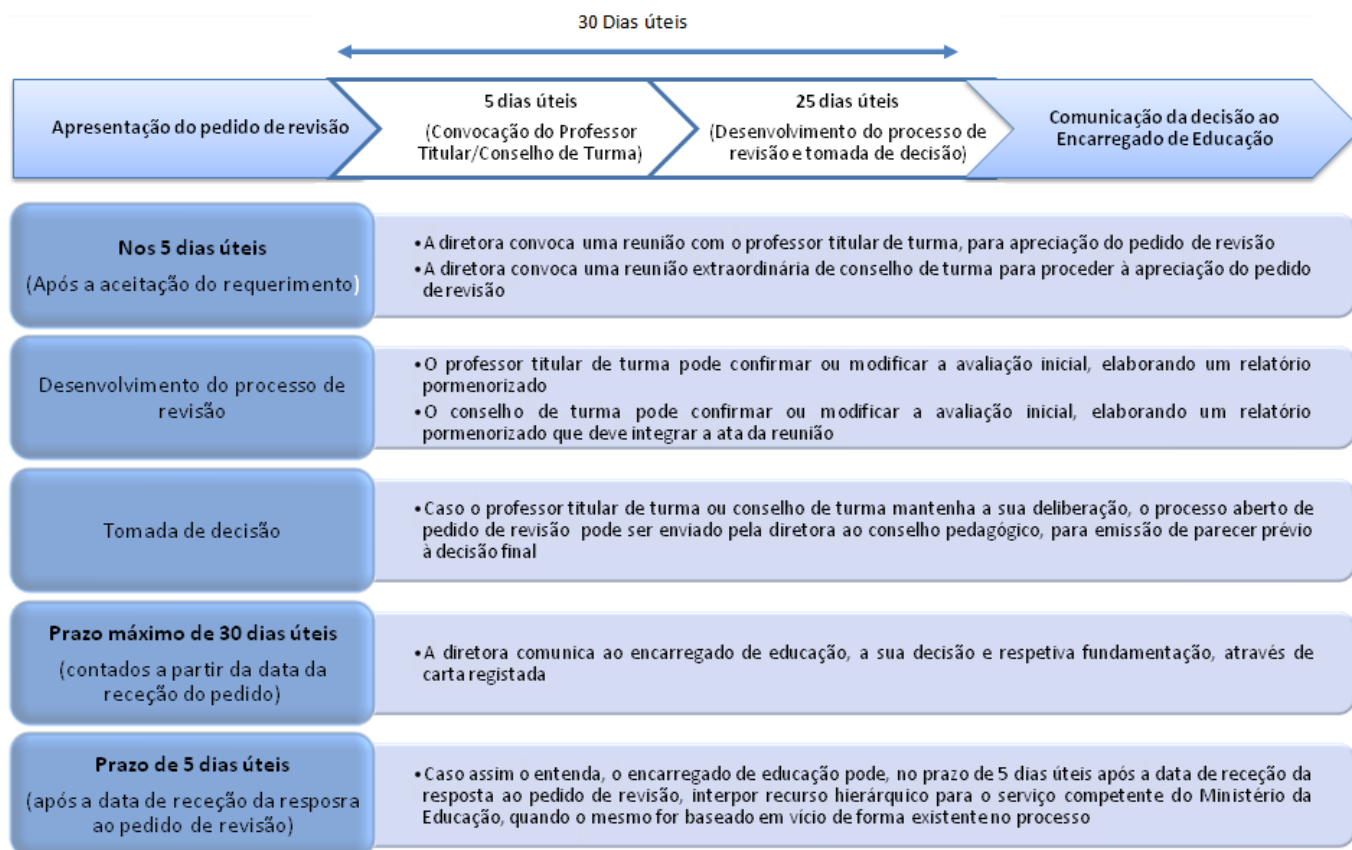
30 Dias úteis

Apresentação do pedido de revisão

5 dias úteis
(Convocação do Professor Titular/Conselho de Turma)

25 dias úteis
(Desenvolvimento do processo de revisão e tomada de decisão)

Comunicação da decisão ao Encarregado de Educação

Nos 5 dias úteis
(Após a aceitação do requerimento)

•A diretora convoca uma reunião com o professor titular de turma, para apreciação do pedido de revisão
•A diretora convoca uma reunião extraordinária de conselho de turma para proceder à apreciação do pedido de revisão

Desenvolvimento do processo de revisão

•O professor titular de turma pode confirmar ou modificar a avaliação inicial, elaborando um relatório pormenorizado
•O conselho de turma pode confirmar ou modificar a avaliação inicial, elaborando um relatório pormenorizado que deve integrar a ata da reunião

Tomada de decisão

•Caso o professor titular de turma ou conselho de turma mantenha a sua deliberação, o processo aberto de pedido de revisão pode ser enviado pela diretora ao conselho pedagógico, para emissão de parecer prévio à decisão final

Prazo máximo de 30 dias úteis
(contados a partir da data da receção do pedido)

•A diretora comunica ao encarregado de educação, a sua decisão e respetiva fundamentação, através de carta registada

Prazo de 5 dias úteis
(após a data de receção da resposra ao pedido de revisão)

•Caso assim o entenda, o encarregado de educação pode, no prazo de 5 dias úteis após a data de receção da resposta ao pedido de revisão, interpor recurso hierárquico para o serviço competente do Ministério da Educação, quando o mesmo for baseado em vício de forma existente no processo